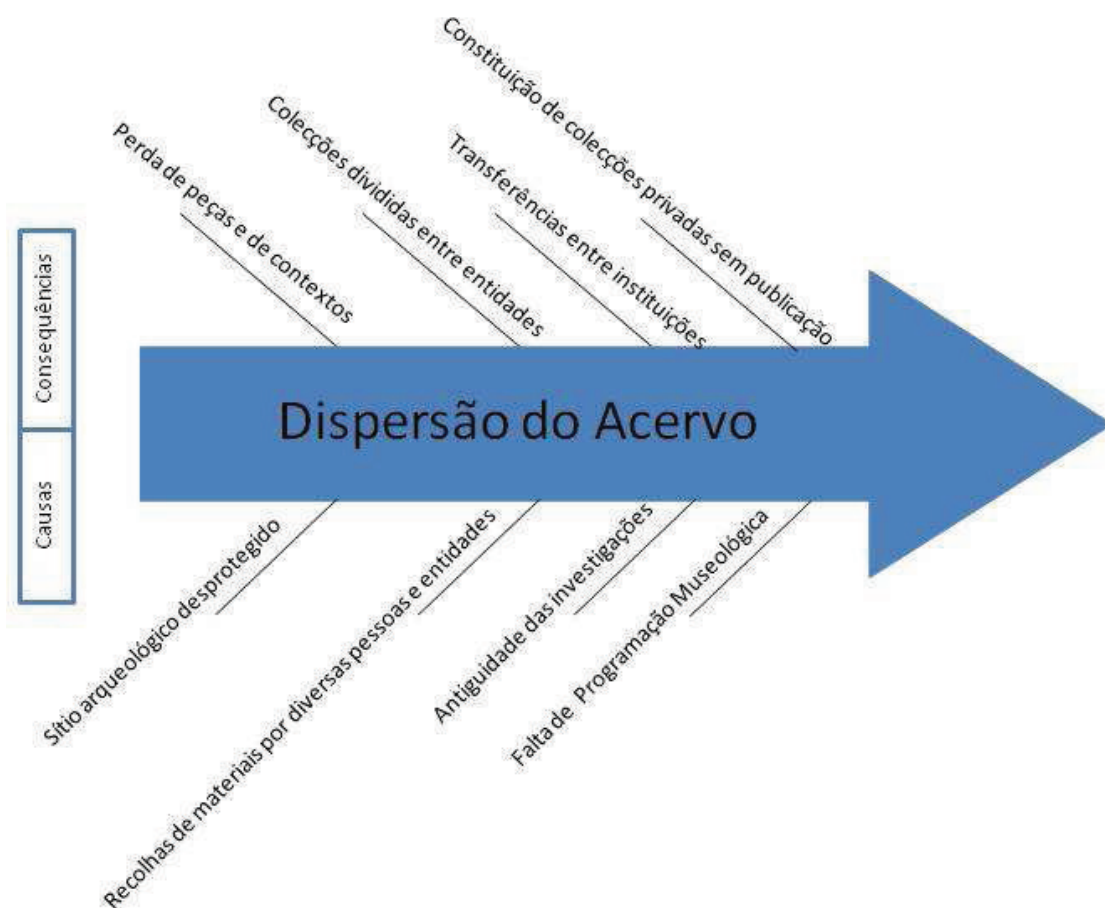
Consequências

Causas

Perda de peças e de contextos

Colecções divididas entre entidades

Transferências entre instituições

Constituição de colecções privadas sem publicação

Dispersão do Acervo

Sítio arqueológico desprotegido

Recolhas de materiais por diversas pessoas e entidades

Antiguidade das investigações

Falta de Programação Museológica